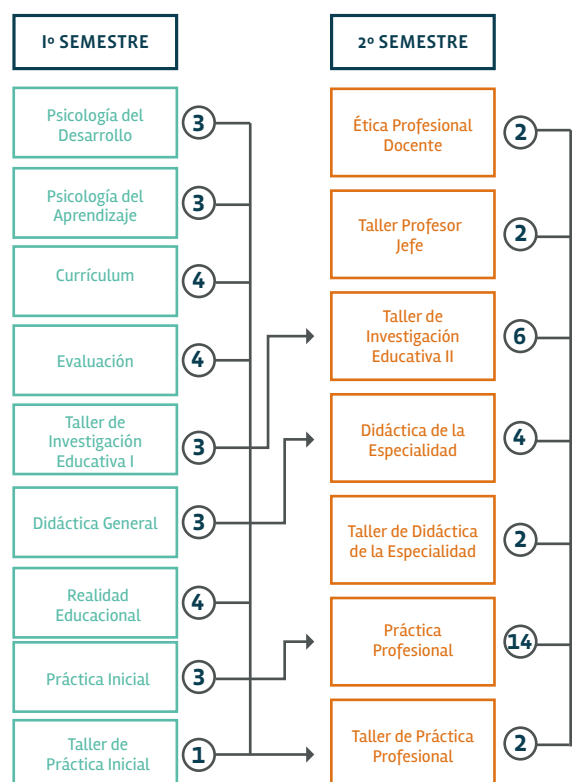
Iº SEMESTRE

Psicología del Desarrollo
3

Psicología del Aprendizaje
3

Currículum
4

Evaluación
4

Taller de Investigación Educativa I
3

Didáctica General
3

Realidad Educacional
4

Práctica Inicial
3

Taller de Práctica Inicial
1

2º SEMESTRE

Ética Profesional Docente
2

Taller Profesor Jefe
2

Taller de Investigación Educativa II
6

Didáctica de la Especialidad
4

Taller de Didáctica de la Especialidad
2

Práctica Profesional
14

Taller de Práctica Profesional
2